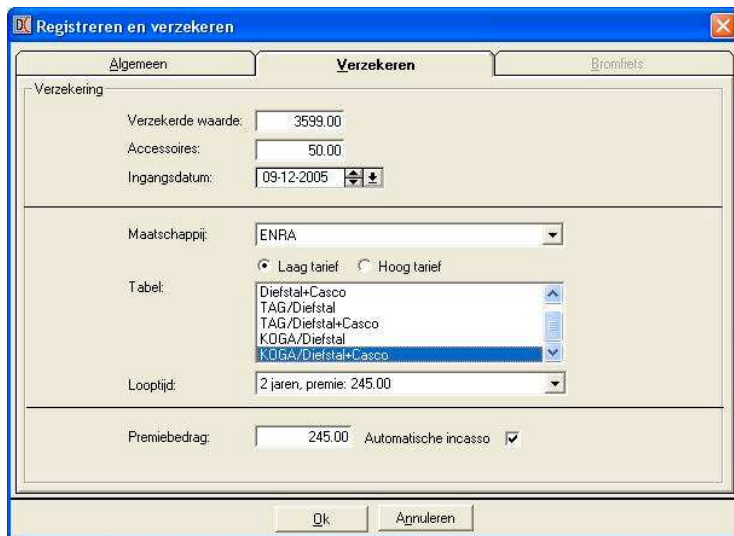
Registreren en verzekeren

Algemeen
Verzekeren
Bromfiets

Verzekering

Verzekerde waarde: 3599.00
Accessoires: 50.00
Ingangsdatum: 09-12-2005

Maatschappij: ENRA

Laag tarief
Hoog tarief

Tabel:
Diefstal+Casco
TAG/Diefstal
TAG/Diefstal+Casco
KOGA/Diefstal
KOGA/Diefstal+Casco

Looptijd: 2 jaren, premie: 245.00

Premiebedrag: 245.00 Automatische incasso

Ok
Annuleren